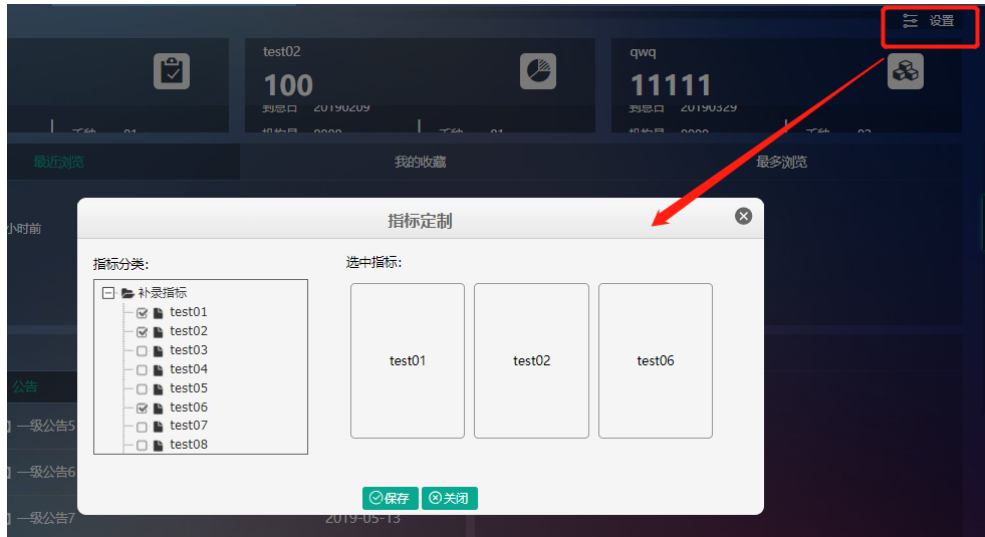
设置

test02
100
到总日 20190209
机构号 0000 | 千单 01

qwq
11111
到总日 20190329
机构号 0000 | 千单 02

最近浏览
我的收藏
最多浏览

小时前

指标定制

指标分类:
补录指标
test01
test02
test03
test04
test05
test06
test07
test08

选中指标:
test01
test02
test06

保存
关闭

公告
一级公告5
一级公告6
一级公告7
2019-05-13